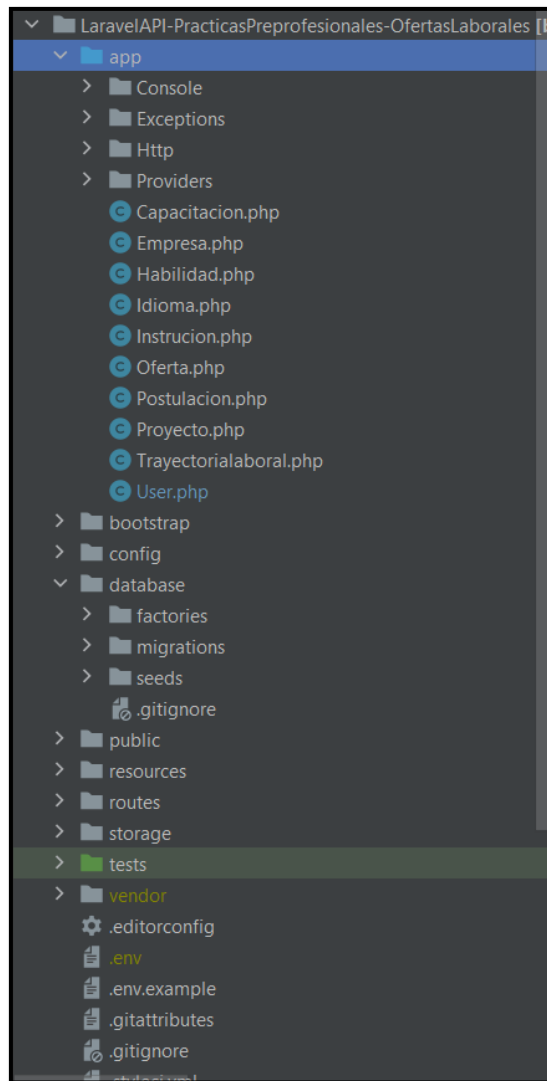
LaravelAPI-PracticasPreprofesionales-OfertasLaborales [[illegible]
app
Console
Exceptions
Http
Providers
Capacitacion.php
Empresa.php
Habilidad.php
Idioma.php
Instrucion.php
Oferta.php
Postulacion.php
Proyecto.php
Trayectorialaboral.php
User.php
bootstrap
config
database
factories
migrations
seeds
.gitignore
public
resources
routes
storage
tests
vendor
.editorconfig
.env
.env.example
.gitattributes
.gitignore
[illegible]